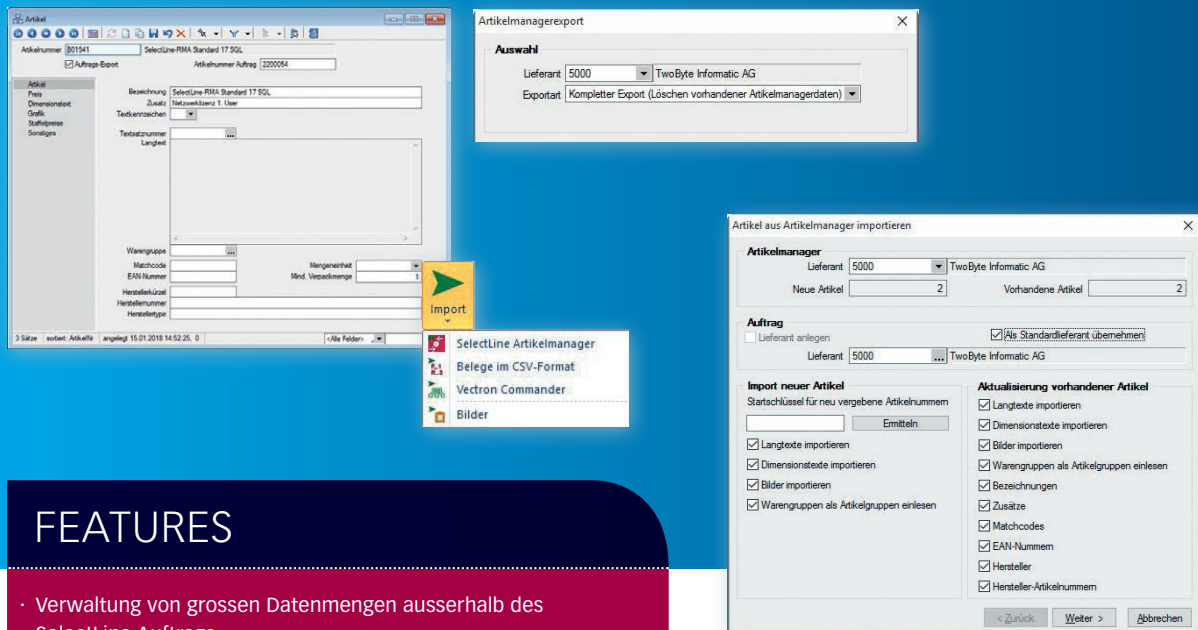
Artikel

Artikelnummer B01541 SelectLine-RMA Standard 17 SQL

Auftrags-Export Artikelnummer Auftrag 2200054

Artikel
Preis
Dimensionstext
Grafik
Staffelpreise
Sonstiges

Bezeichnung SelectLine-RMA Standard 17 SQL
Zusatz Netzwerklizenz 1. User
Textkennzeichen
Textsatznummer
Langtext

Warengruppe
Matchcode
EAN-Nummer
Mengeneinheit
Mind. Verpackmenge 1
Herstellerkürzel
Herstellernummer
Herstellertype

3 Sätze sortiert: ArtikelNr angelegt 15.01.2018 14:52:25, 0 <Alle Felder>

Import

SelectLine Artikelmanager
Belege im CSV-Format
Vectron Commander
Bilder

Artikelmanagerexport

Auswahl
Lieferant 5000 TwoByte Informatic AG
Exportart Kompletter Export (Löschen vorhandener Artikelmanagerdaten)

Artikel aus Artikelmanager importieren

Artikelmanager
Lieferant 5000 TwoByte Informatic AG
Neue Artikel 2 Vorhandene Artikel 2

Auftrag
Lieferant anlegen
Als Standardlieferant übernehmen
Lieferant 5000 TwoByte Informatic AG

Import neuer Artikel
Startschlüssel für neu vergebene Artikelnummern
Ermitteln
Langtexte importieren
Dimensionstexte importieren
Bilder importieren
Warengruppen als Artikelgruppen einlesen

Aktualisierung vorhandener Artikel
Langtexte importieren
Dimensionstexte importieren
Bilder importieren
Warengruppen als Artikelgruppen einlesen
Bezeichnungen
Zusätze
Matchcodes
EAN-Nummern
Hersteller
Hersteller-Artikelnummern

< Zurück Weiter > Abbrechen

FEATURES

· Verwaltung von grossen Datenmengen ausserhalb des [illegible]